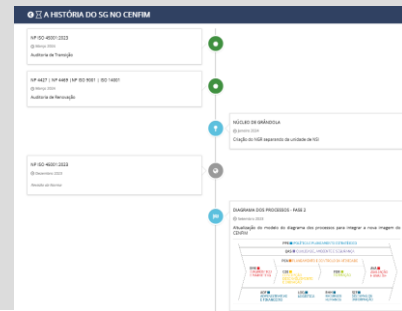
A HISTÓRIA DO SG NO CENFIM

NP ISO 45001:2023
Março 2024
Auditoria de Transição

NP 4427 | NP 4469 | NP ISO 9001 | ISO 14001
Março 2024
Auditoria de Renovação

NÚCLEO DE GRÂNDOLA
Janeiro 2024
Criação do NGR (separado da unidade de KD)

NP ISO 45001:2023
Dezembro 2023
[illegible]

DIAGRAMA DOS PROCESSOS - FASE 2
Setembro 2023
Atualização do modelo do diagrama dos processos para integrar a nova imagem do CENFIM

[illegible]